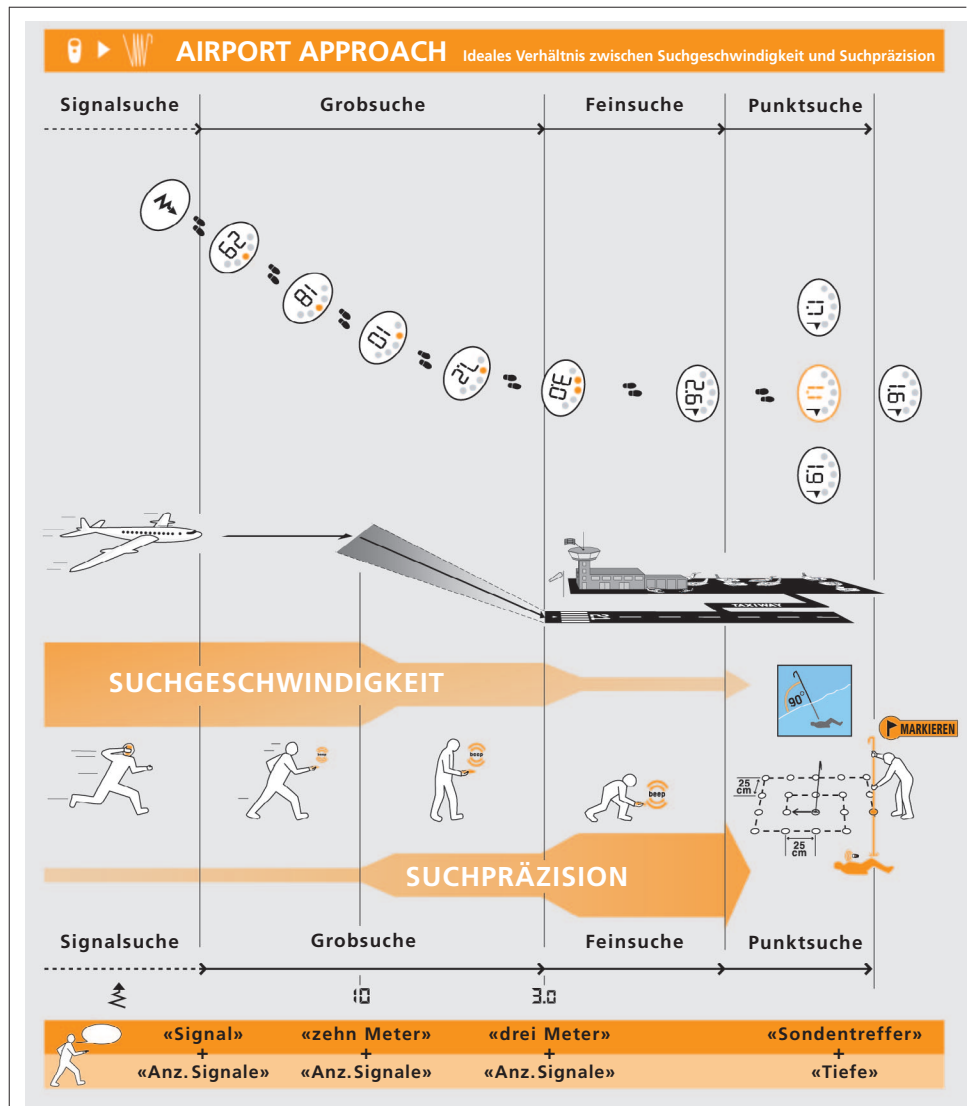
AIRPORT APPROACH Ideales Verhältnis zwischen Suchgeschwindigkeit und Suchpräzision

Signalsuche Grobsuche Feinsuche Punktsuche

29

18

10

7.2

3.0

2.6

1.7

1.1

1.6

1.9

TAXIWAY

12

SUCHGESCHWINDIGKEIT

90°

MARKIEREN

beep

beep

beep

25 cm

25 cm

SUCHPRÄZISION

Signalsuche Grobsuche Feinsuche Punktsuche

10

3.0

«Signal» + «Anz. Signale»

«zehn Meter» + «Anz. Signale»

«drei Meter» + «Anz. Signale»

«Sondentreffer» + «Tiefe»